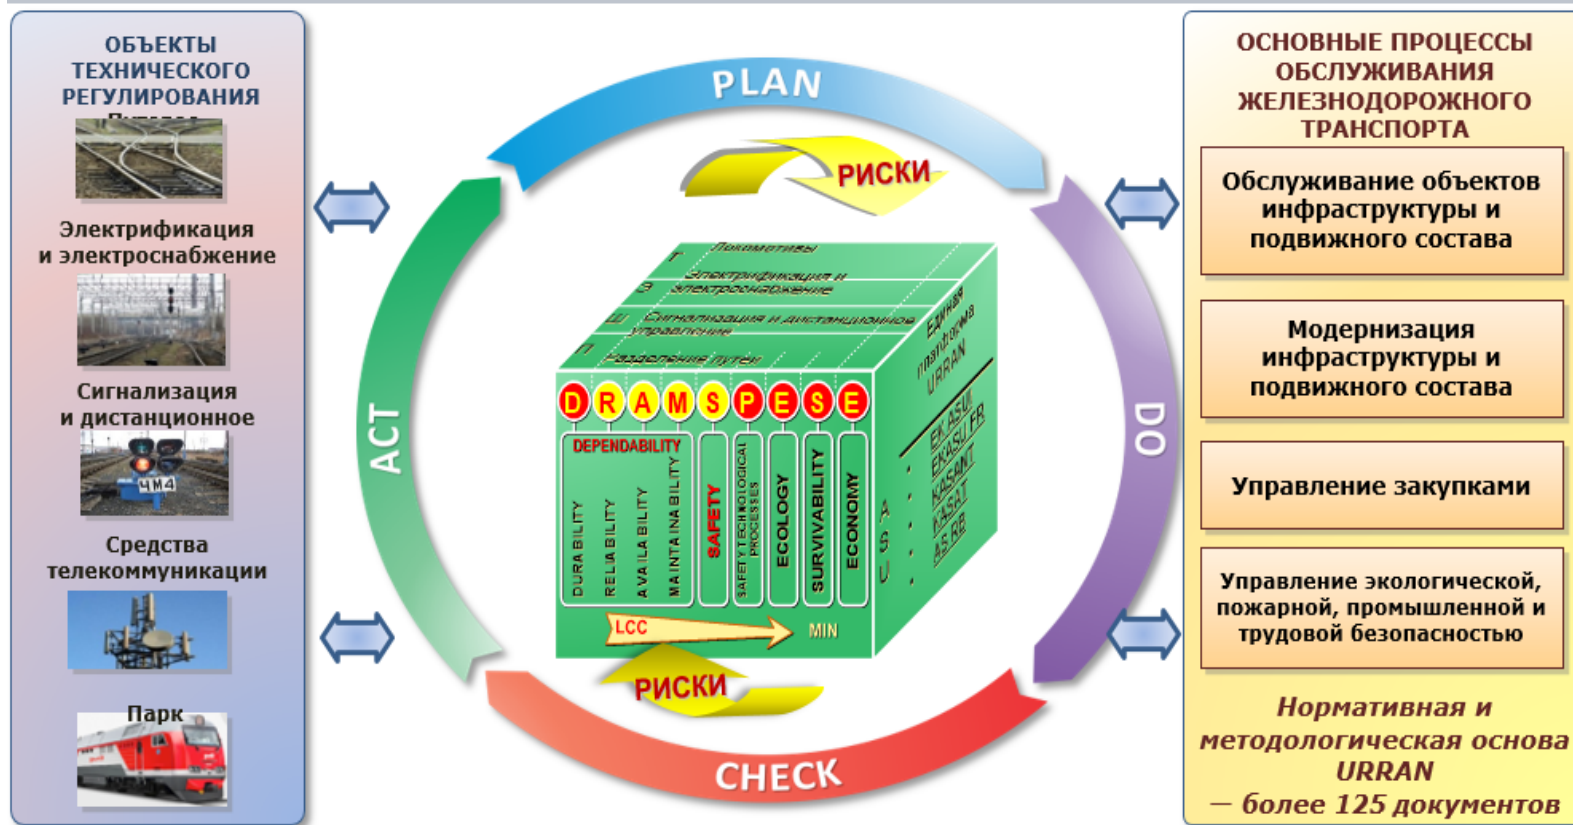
ОБЪЕКТЫ ТЕХНИЧЕСКОГО РЕГУЛИРОВАНИЯ

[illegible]

Электрификация и электроснабжение

Сигнализация и дистанционное

ЧМ4

Средства телекоммуникации

Парк

PLAN

РИСКИ

Локомотивы

Т

Электрификация и электроснабжение

Э

Сигнализация и дистанционное управление

Ш

Хозяйство путей

П

Единая платформа URRAN

D R A M S P E S E

DEPENDABILITY

DURABILITY

RELIABILITY

AVAILABILITY

MAINTAINABILITY

SAFETY

SAFETY TECHNOLOGICAL PROCESSES

ECOLOGY

SURVIVABILITY

ECONOMY

ASU

EK ASUI

EKASU FR

KASANT

KASAT

AS RB

LCC

MIN

РИСКИ

ACT

DO

CHECK

ОСНОВНЫЕ ПРОЦЕССЫ ОБСЛУЖИВАНИЯ ЖЕЛЕЗНОДОРОЖНОГО ТРАНСПОРТА

Обслуживание объектов инфраструктуры и подвижного состава

Модернизация инфраструктуры и подвижного состава

Управление закупками

Управление экологической, пожарной, промышленной и трудовой безопасностью

Нормативная и методологическая основа URRAN — более 125 документов